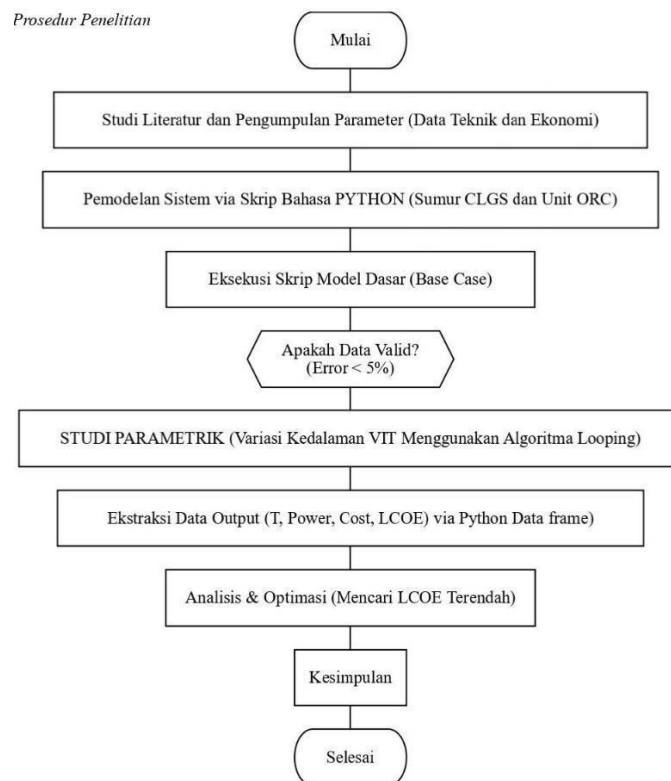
Prosedur Penelitian

Mulai

Studi Literatur dan Pengumpulan Parameter (Data Teknik dan Ekonomi)

Pemodelan Sistem via Skrip Bahasa PYTHON (Sumur CLGS dan Unit ORC)

Eksekusi Skrip Model Dasar (Base Case)

Apakah Data Valid? (Error < 5%)

STUDI PARAMETRIK (Variasi Kedalaman VIT Menggunakan Algoritma Looping)

Ekstraksi Data Output (T, Power, Cost, LCOE) via Python Data frame)

Analisis & Optimasi (Mencari LCOE Terendah)

Kesimpulan

Selesai